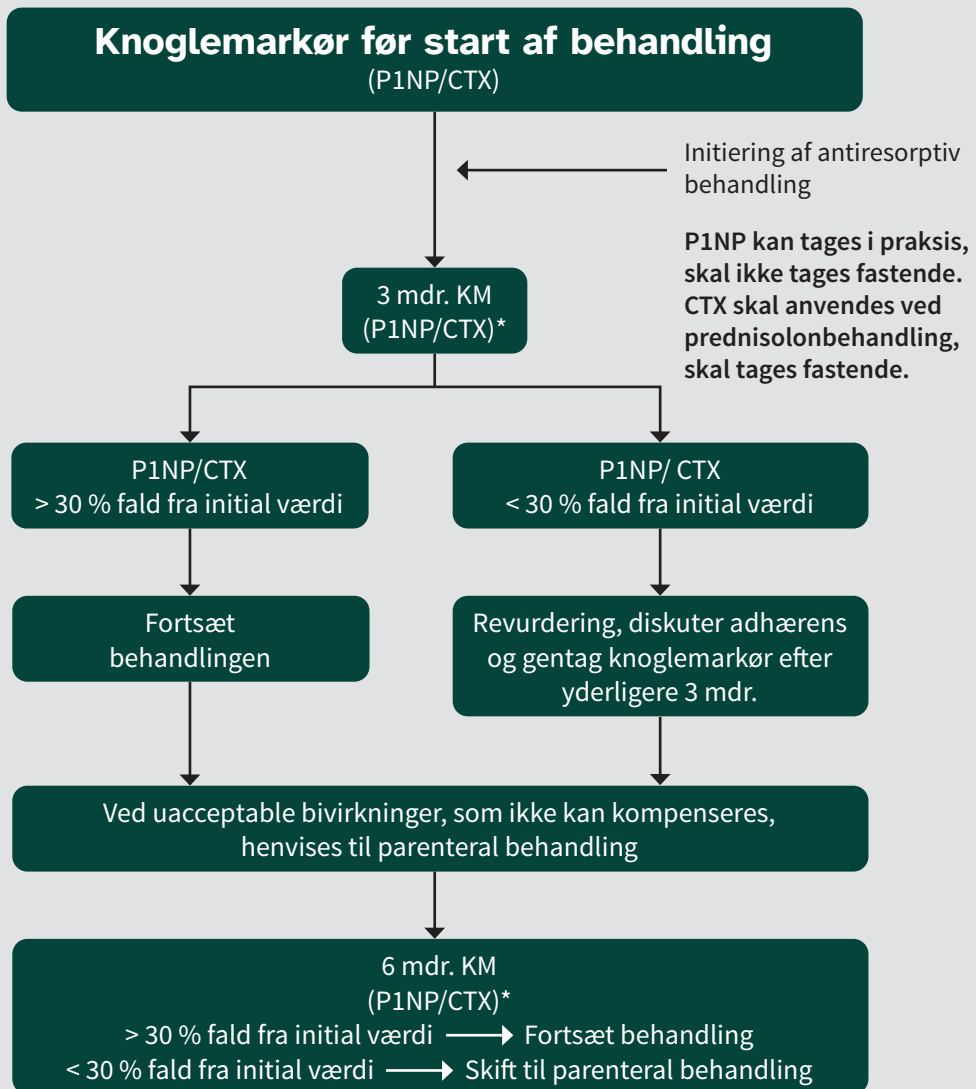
Knoglemarkør før start af behandling
(P1NP/CTX)

Initiering af antiresorptiv behandling

P1NP kan tages i praksis, skal ikke tages fastende. CTX skal anvendes ved prednisolonbehandling, skal tages fastende.

3 mdr. KM
(P1NP/CTX)*

P1NP/CTX
> 30 % fald fra initial værdi

P1NP/ CTX
< 30 % fald fra initial værdi

Fortsæt behandlingen

Revurdering, diskuter adhærens og gentag knoglemarkør efter yderligere 3 mdr.

Ved uacceptable bivirkninger, som ikke kan kompenseres, henvises til parenteral behandling

6 mdr. KM
(P1NP/CTX)*
> 30 % fald fra initial værdi → Fortsæt behandling
< 30 % fald fra initial værdi → Skift til parenteral behandling